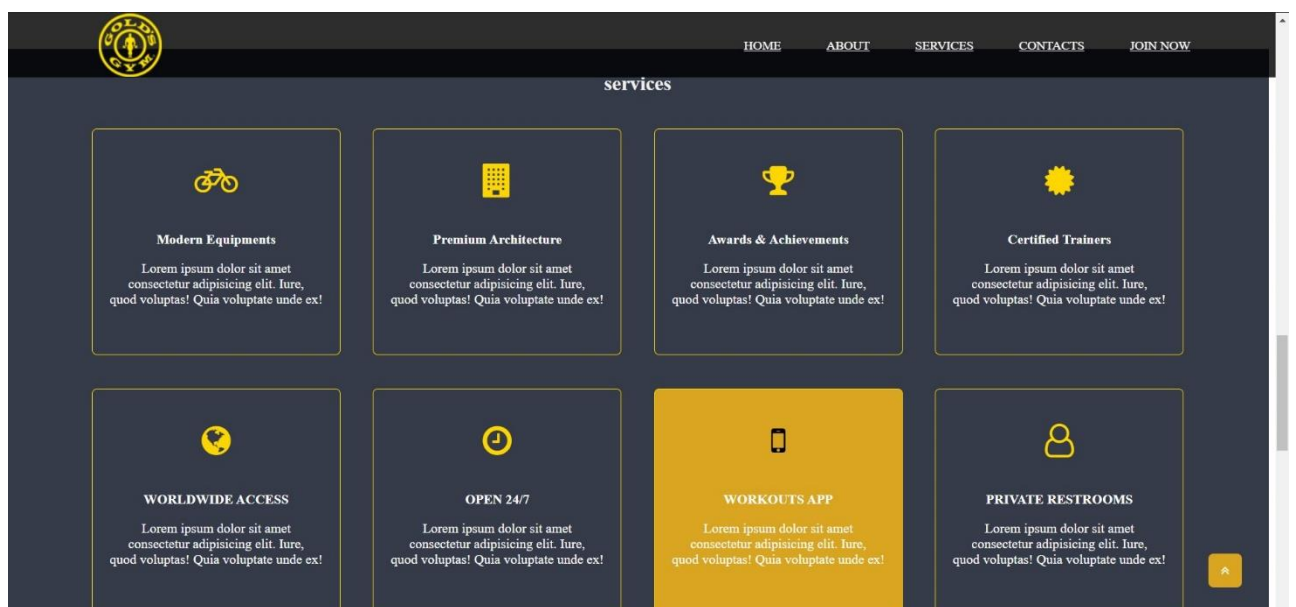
GOLD'S GYM

HOME ABOUT SERVICES CONTACTS JOIN NOW

services

Modern Equipments

Lorem ipsum dolor sit amet consectetur adipisicing elit. Iure, quod voluptas! Quia voluptate unde ex!

Premium Architecture

Lorem ipsum dolor sit amet consectetur adipisicing elit. Iure, quod voluptas! Quia voluptate unde ex!

Awards & Achievements

Lorem ipsum dolor sit amet consectetur adipisicing elit. Iure, quod voluptas! Quia voluptate unde ex!

Certified Trainers

Lorem ipsum dolor sit amet consectetur adipisicing elit. Iure, quod voluptas! Quia voluptate unde ex!

WORLDWIDE ACCESS

Lorem ipsum dolor sit amet consectetur adipisicing elit. Iure, quod voluptas! Quia voluptate unde ex!

OPEN 24/7

Lorem ipsum dolor sit amet consectetur adipisicing elit. Iure, quod voluptas! Quia voluptate unde ex!

WORKOUTS APP

Lorem ipsum dolor sit amet consectetur adipisicing elit. Iure, quod voluptas! Quia voluptate unde ex!

PRIVATE RESTROOMS

Lorem ipsum dolor sit amet consectetur adipisicing elit. Iure, quod voluptas! Quia voluptate unde ex!